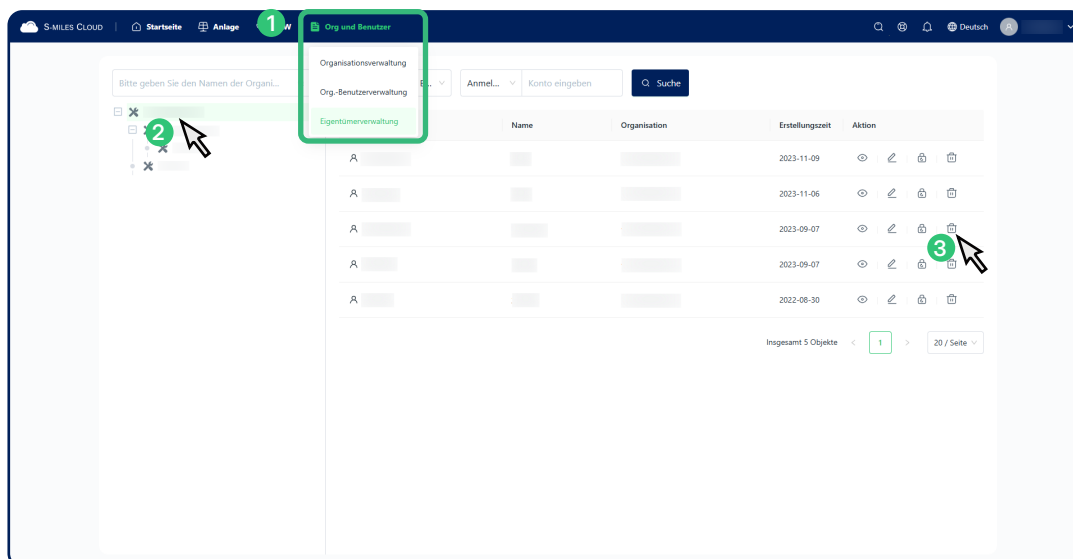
S-MILES CLOUD | Startseite Anlage 1 W Org und Benutzer Deutsch

Organisationsverwaltung
Org.-Benutzerverwaltung
Eigentümerverwaltung

Bitte geben Sie den Namen der Organi...

2

E... Anmel... Konto eingeben Suche

| | Name | Organisation | Erstellungszeit | Aktion |
|---|---|---|---|---|
| | | | 2023-11-09 | |
| | | | 2023-11-06 | |
| | | | 2023-09-07 | |
| | | | 2023-09-07 | |
| | | | 2022-08-30 | |

3

Insgesamt 5 Objekte < 1 > 20 / Seite